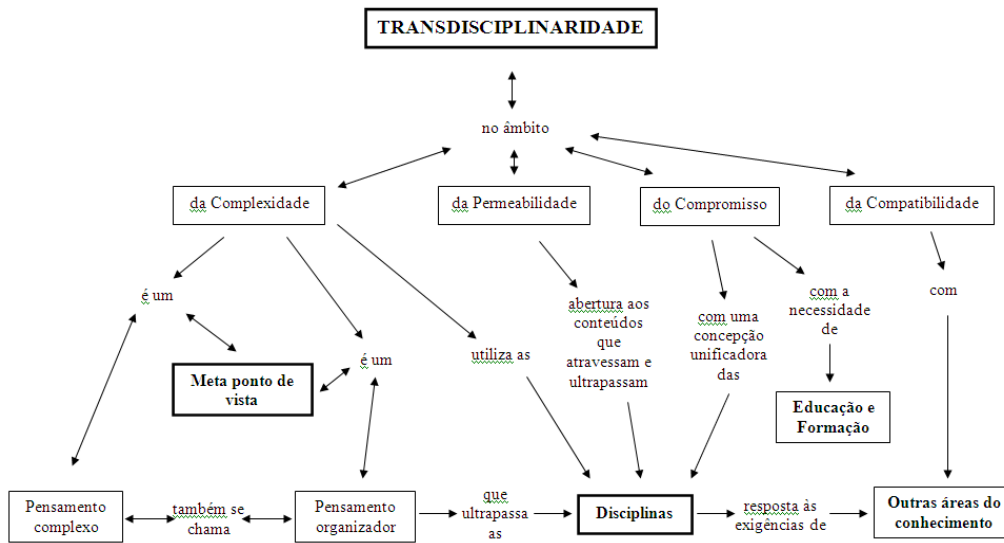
TRANSDISCIPLINARIDADE

no âmbito

da Complexidade

da Permeabilidade

do Compromisso

da Compatibilidade

é um

é um

utiliza as

abertura aos conteúdos que atravessam e ultrapassam

com uma concepção unificadora das

com a necessidade de

com

Meta ponto de vista

Educação e Formação

Pensamento complexo

também se chama

Pensamento organizador

que ultrapassa as

Disciplinas

resposta às exigências de

Outras áreas do conhecimento